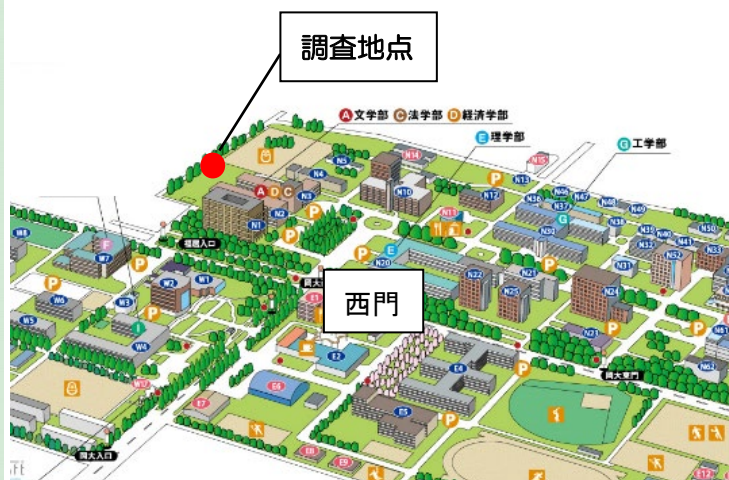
調査地点

A 文学部 C 法学部 D 経済学部

E 理学部

G 工学部

西門

N14
N15
N5
N4
N10
N13
N12
N17
N6
N7
N8
N9
N40
N1
N2
N3
N11
N18
N36
N37
N38
N39
N32
N41
N50
N33
N31
N20
N22
N23
N21
N25
N24
N52
N51
N62
W8
W7
W6
W5
W3
W2
W1
W4
W10
E1
E2
E3
E4
E5
E6
E7
E8
E9
E10
E12

福岡入口
岡大西門
岡大東門
岡大入口